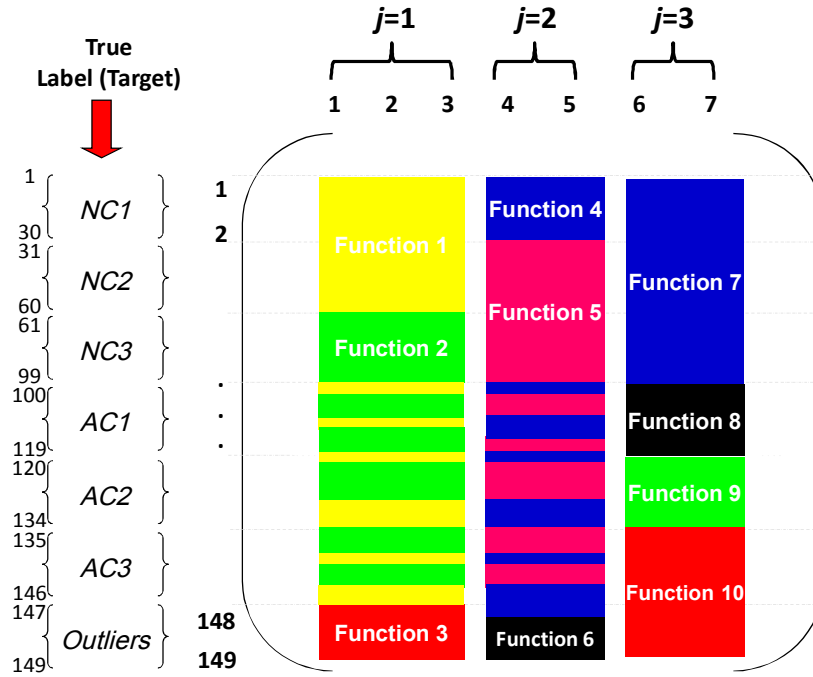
True Label (Target)

$j$=1 $j$=2 $j$=3

1 2 3 4 5 6 7

1 NC1 30
31 NC2 60
61 NC3 99
100 AC1 119
120 AC2 134
135 AC3 146
147 Outliers 149

1
2
.
.
.
148
149

Function 1
Function 2
Function 3
Function 4
Function 5
Function 6
Function 7
Function 8
Function 9
Function 10